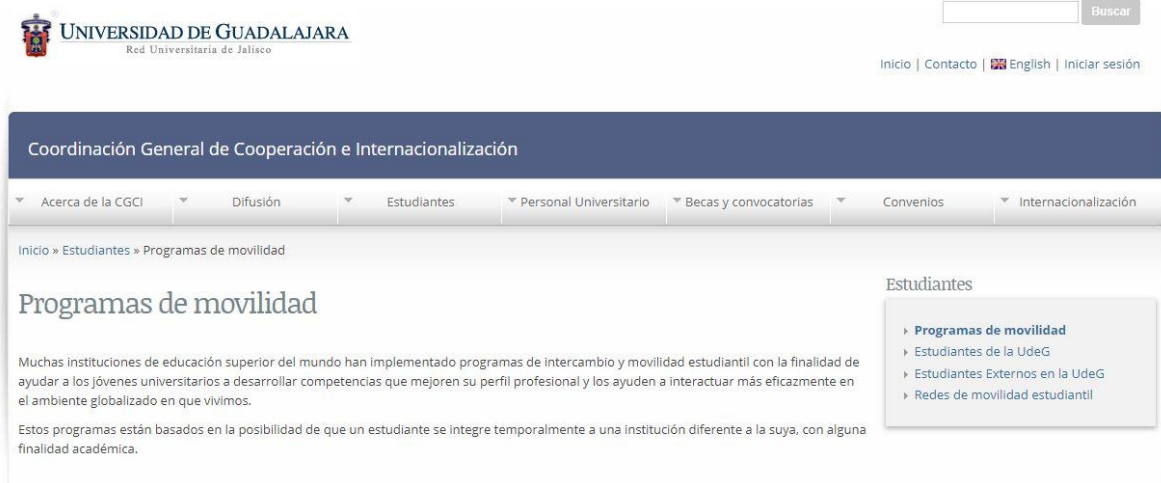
UNIVERSIDAD DE GUADALAJARA
Red Universitaria de Jalisco

Buscar

Inicio | Contacto | English | Iniciar sesión

Coordinación General de Cooperación e Internacionalización

Acerca de la CGCI | Difusión | Estudiantes | Personal Universitario | Becas y convocatorias | Convenios | Internacionalización

Inicio » Estudiantes » Programas de movilidad

Programas de movilidad

Muchas instituciones de educación superior del mundo han implementado programas de intercambio y movilidad estudiantil con la finalidad de ayudar a los jóvenes universitarios a desarrollar competencias que mejoren su perfil profesional y los ayuden a interactuar más eficazmente en el ambiente globalizado en que vivimos.

Estos programas están basados en la posibilidad de que un estudiante se integre temporalmente a una institución diferente a la suya, con alguna finalidad académica.

Estudiantes

Programas de movilidad
Estudiantes de la UdeG
Estudiantes Externos en la UdeG
Redes de movilidad estudiantil